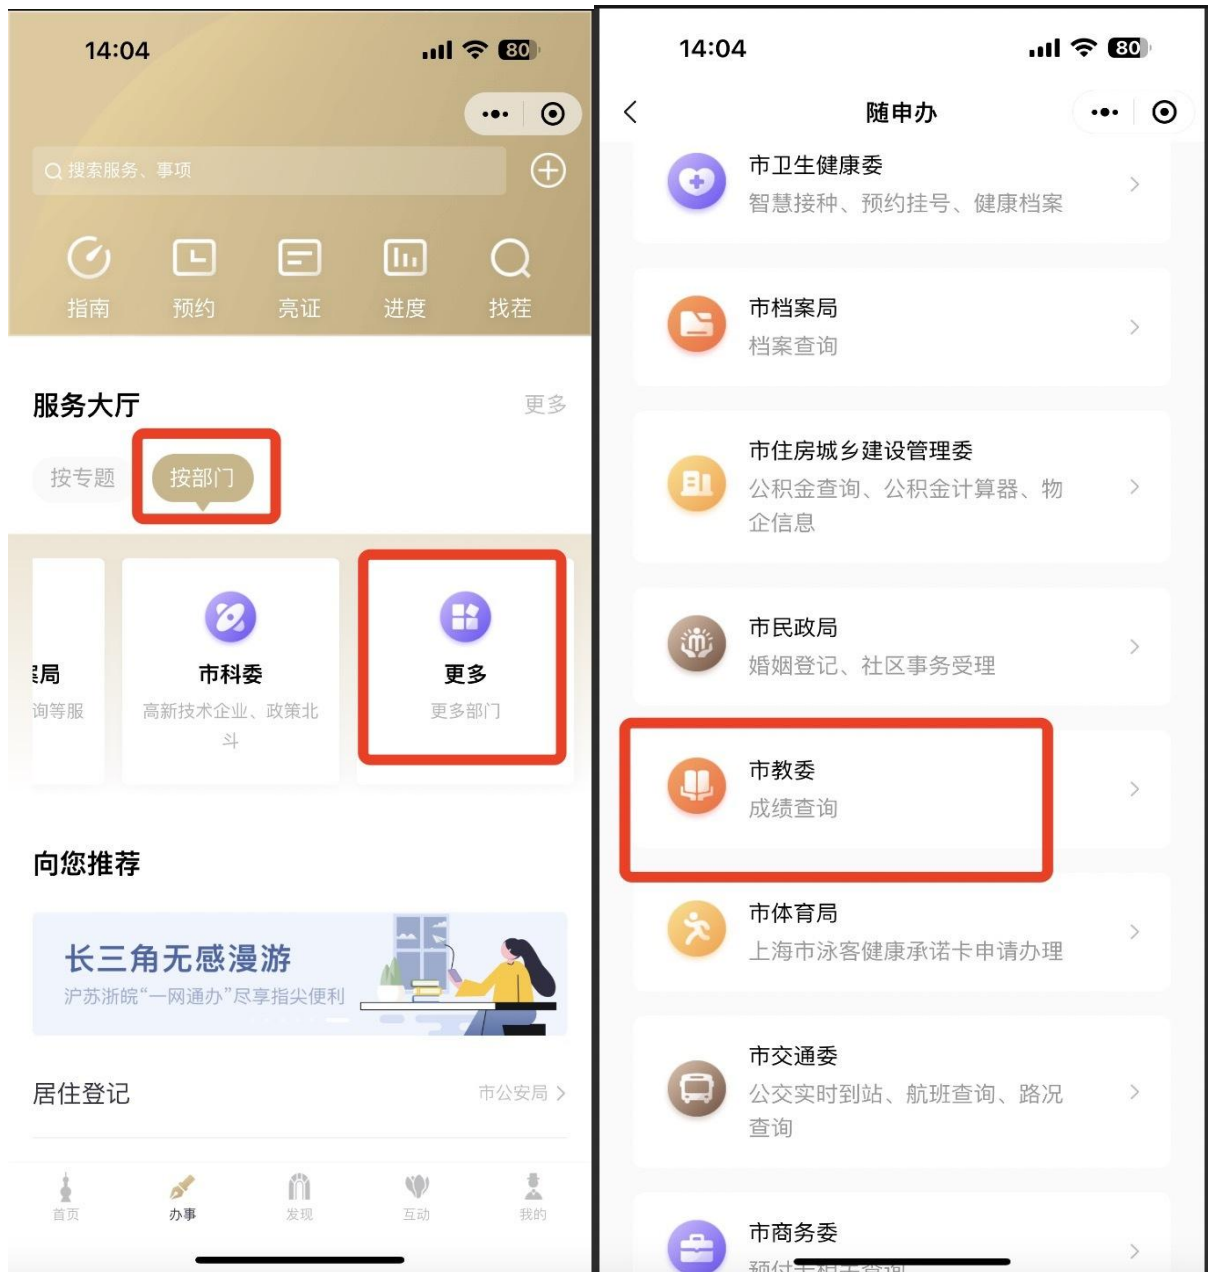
14:04

80

搜索服务、事项

指南 预约 亮证 进度 找茬

服务大厅 更多

按专题 按部门

局
询等服

市科委
高新技术企业、政策北斗

更多
更多部门

向您推荐

长三角无感漫游
沪苏浙皖"一网通办"尽享指尖便利

居住登记 市公安局 >

首页 办事 发现 互动 我的

14:04

80

随申办

市卫生健康委
智慧接种、预约挂号、健康档案

市档案局
档案查询

市住房城乡建设管理委
公积金查询、公积金计算器、物企信息

市民政局
婚姻登记、社区事务受理

市教委
成绩查询

市体育局
上海市泳客健康承诺卡申请办理

市交通委
公交实时到站、航班查询、路况查询

市商务委
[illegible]